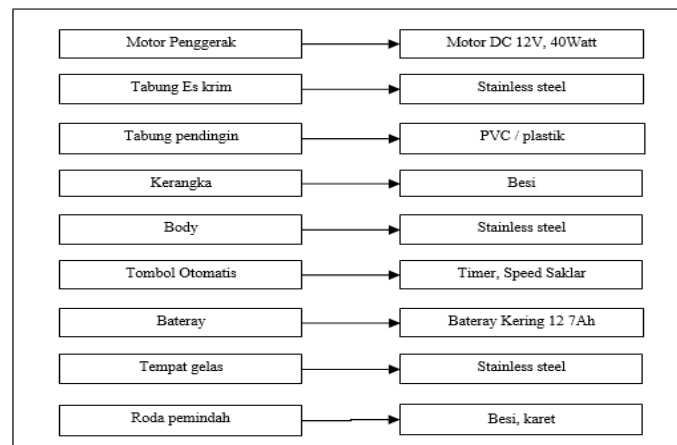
Motor Penggerak
Motor DC 12V, 40Watt

Tabung Es krim
Stainless steel

Tabung pendingin
PVC / plastik

Kerangka
Besi

Body
Stainless steel

Tombol Otomatis
Timer, Speed Saklar

Bateray
Bateray Kering 12 7Ah

Tempat gelas
Stainless steel

Roda pemindah
Besi, karet